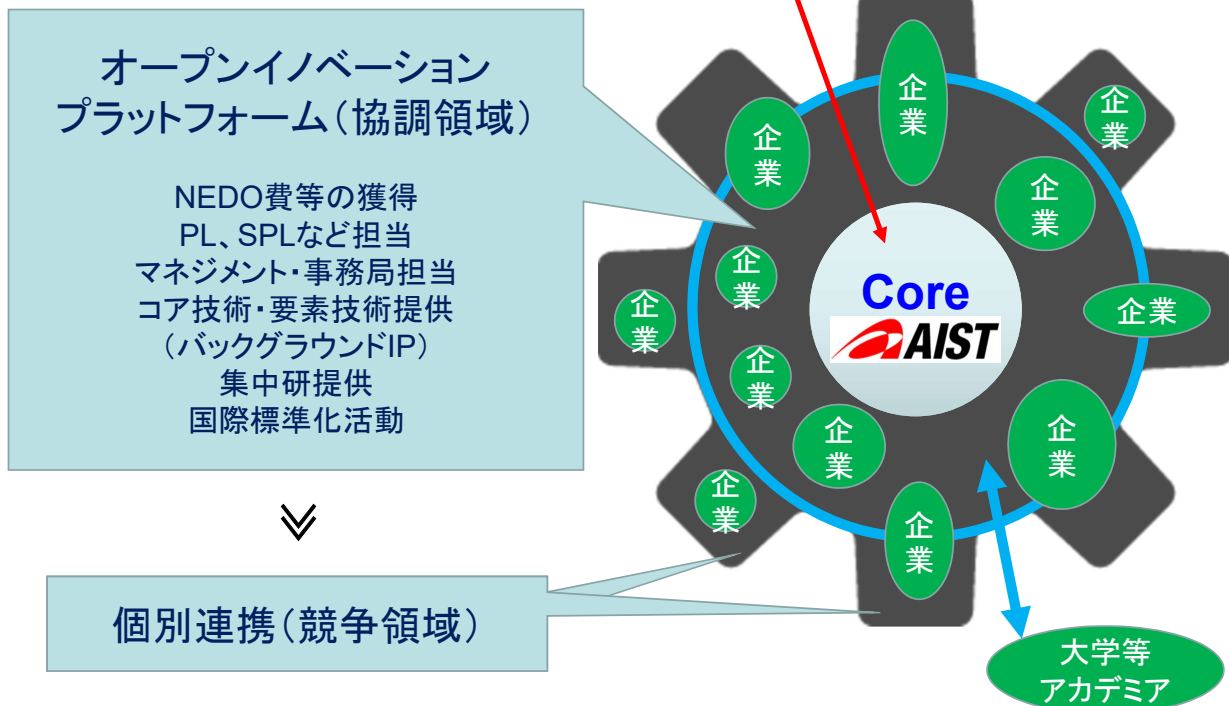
オープンイノベーション
プラットフォーム（協調領域）

NEDO費等の獲得
PL、SPLなど担当
マネジメント・事務局担当
コア技術・要素技術提供
（バックグラウンドIP）
集中研提供
国際標準化活動

≫

個別連携（競争領域）

企業
企業
企業
企業
企業
企業
企業
企業
企業
企業
企業
企業
企業

Core
AIST

大学等
アカデミア